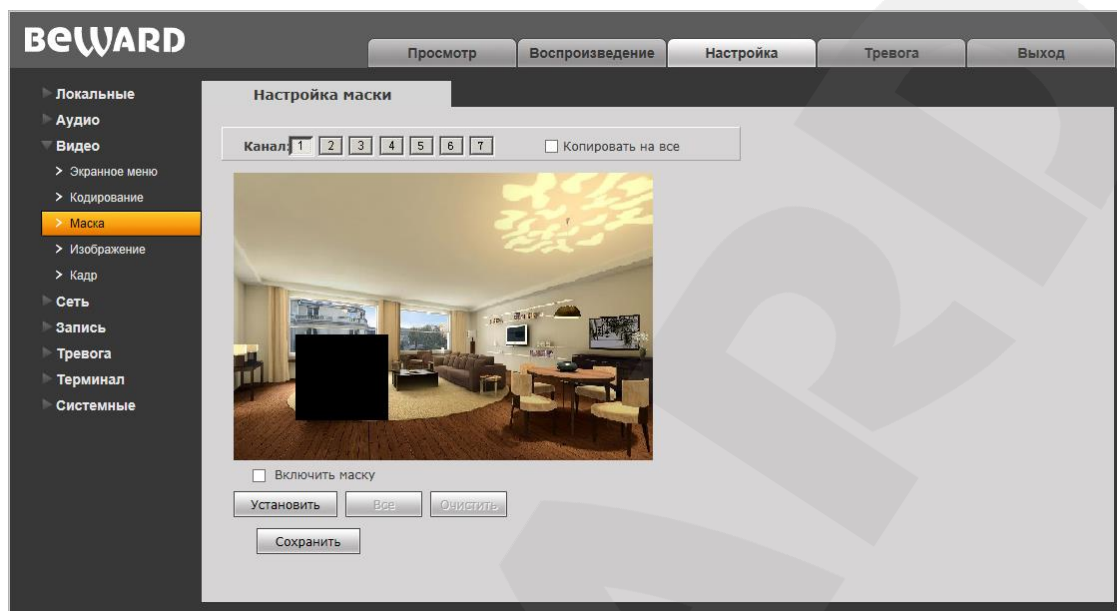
BEWARD

Просмотр | Воспроизведение | Настройка | Тревога | Выход

Локальные
Аудио
Видео
> Экранное меню
> Кодирование
> Маска
> Изображение
> Кадр
Сеть
Запись
Тревога
Терминал
Системные

Настройка маски

Канал: 1 2 3 4 5 6 7 Копировать на все

Включить маску

Установить Все Очистить

Сохранить